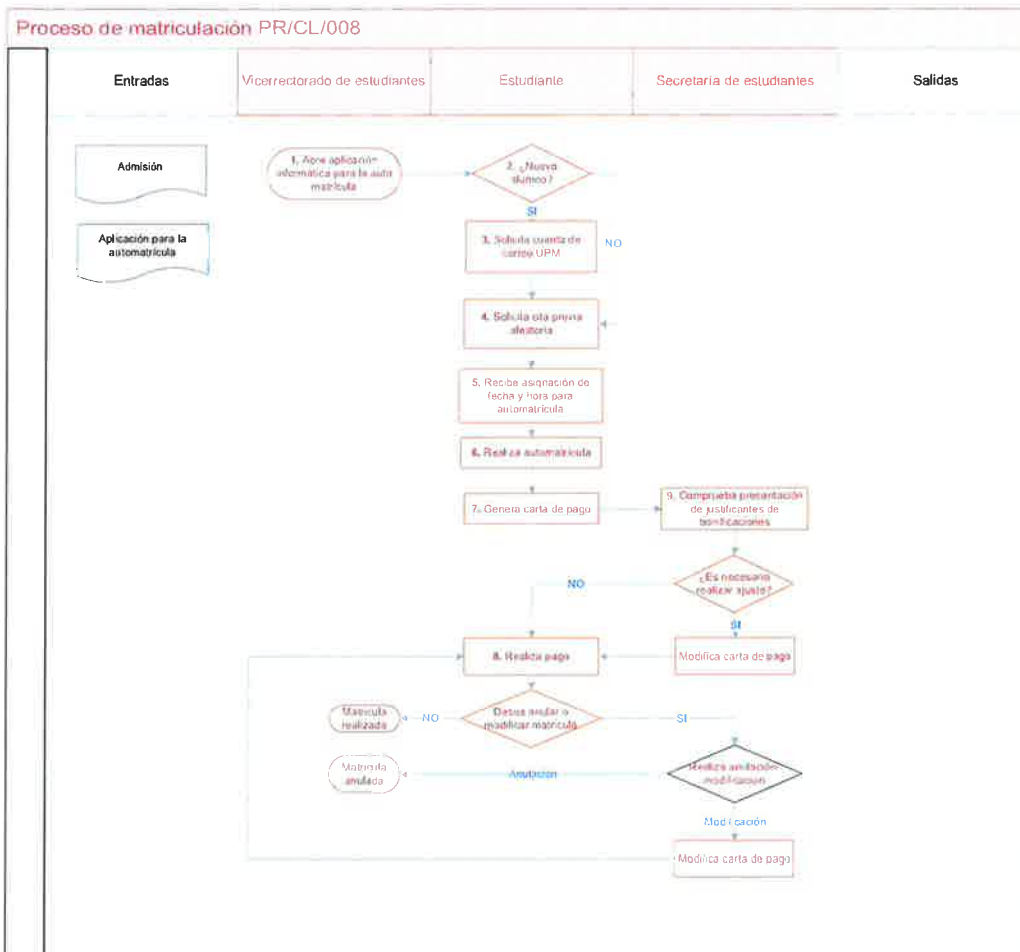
Proceso de matriculación PR/CL/008

Entradas

Vicerrectorado de estudiantes

Estudiante

Secretaria de estudiantes

Salidas

Admisión

Aplicación para la automatrícula

1. Abre aplicación informática para la auto matrícula

2. ¿Nuevo alumno?

SI

NO

3. Solicita cuenta de correo UPM

4. Solicita cita previa aleatoria

5. Recibe asignación de fecha y hora para automatrícula

6. Realiza automatrícula

7. Genera carta de pago

9. Comprueba presentación de justificantes de bonificaciones

¿Es necesario realizar ajuste?

NO

SI

8. Realiza pago

Modifica carta de pago

Matrícula realizada

NO

Desea anular o modificar matrícula

SI

Matrícula anulada

Anulación

Realiza anulación/ modificación

Modificación

Modifica carta de pago